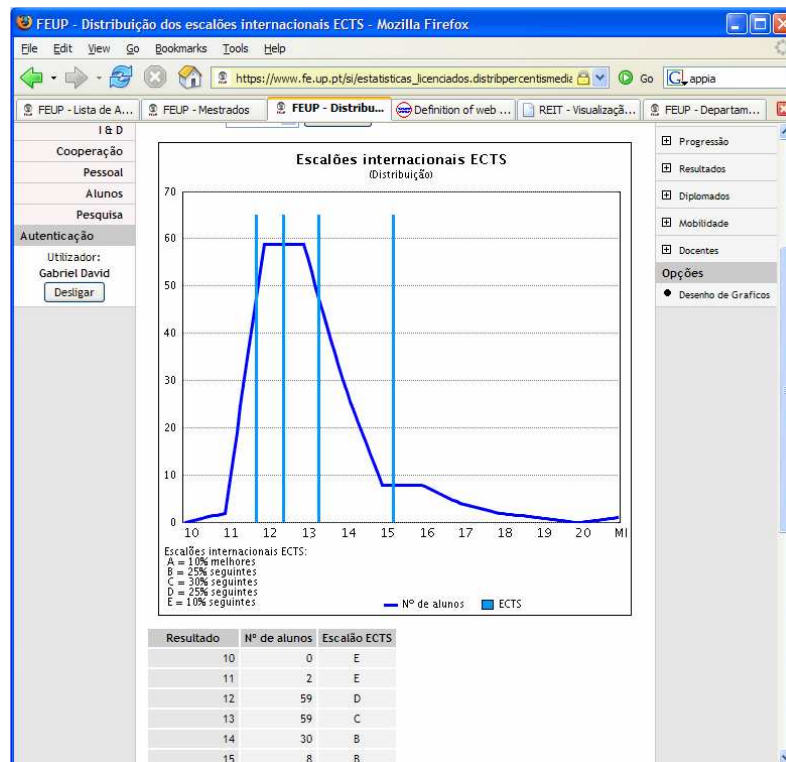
FEUP - Distribuição dos escalões internacionais ECTS - Mozilla Firefox

File Edit View Go Bookmarks Tools Help

https://www.fe.up.pt/si/estatisticas_licenciados.distribpercentismedia Go appia

FEUP - Lista de A... | FEUP - Mestrados | FEUP - Distribu... | Definition of web ... | REIT - Visualizaçã... | FEUP - Departam...

I & D
Cooperação
Pessoal
Alunos
Pesquisa
Autenticação
Utilizador:
Gabriel David
Desligar

Escalões internacionais ECTS
(Distribuição)

70
60
50
40
30
20
10
0
10 11 12 13 14 15 16 17 18 19 20 MI

Escalões internacionais ECTS:
A = 10% melhores
B = 25% seguintes
C = 30% seguintes
D = 25% seguintes
E = 10% seguintes

Nº de alunos ECTS

| Resultado | Nº de alunos | Escalão ECTS |
|---|---|---|
| 10 | 0 | E |
| 11 | 2 | E |
| 12 | 59 | D |
| 13 | 59 | C |
| 14 | 30 | B |
| 15 | 8 | B |

Progressão
Resultados
Diplomados
Mobilidade
Docentes
Opções
Desenho de Graficos